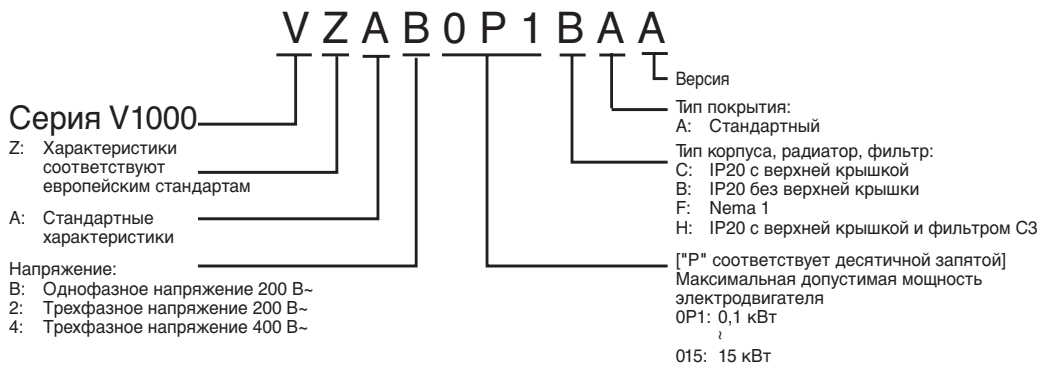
V Z A B 0 P 1 B A A

Версия

Серия V1000

Z: Характеристики соответствуют европейским стандартам

A: Стандартные характеристики

Напряжение:
B: Однофазное напряжение 200 В~
2: Трехфазное напряжение 200 В~
4: Трехфазное напряжение 400 В~

Тип покрытия:
A: Стандартный

Тип корпуса, радиатор, фильтр:
C: IP20 с верхней крышкой
B: IP20 без верхней крышки
F: Nema 1
H: IP20 с верхней крышкой и фильтром C3

["P" соответствует десятичной запятой]
Максимальная допустимая мощность электродвигателя
0P1: 0,1 кВт
~
015: 15 кВт